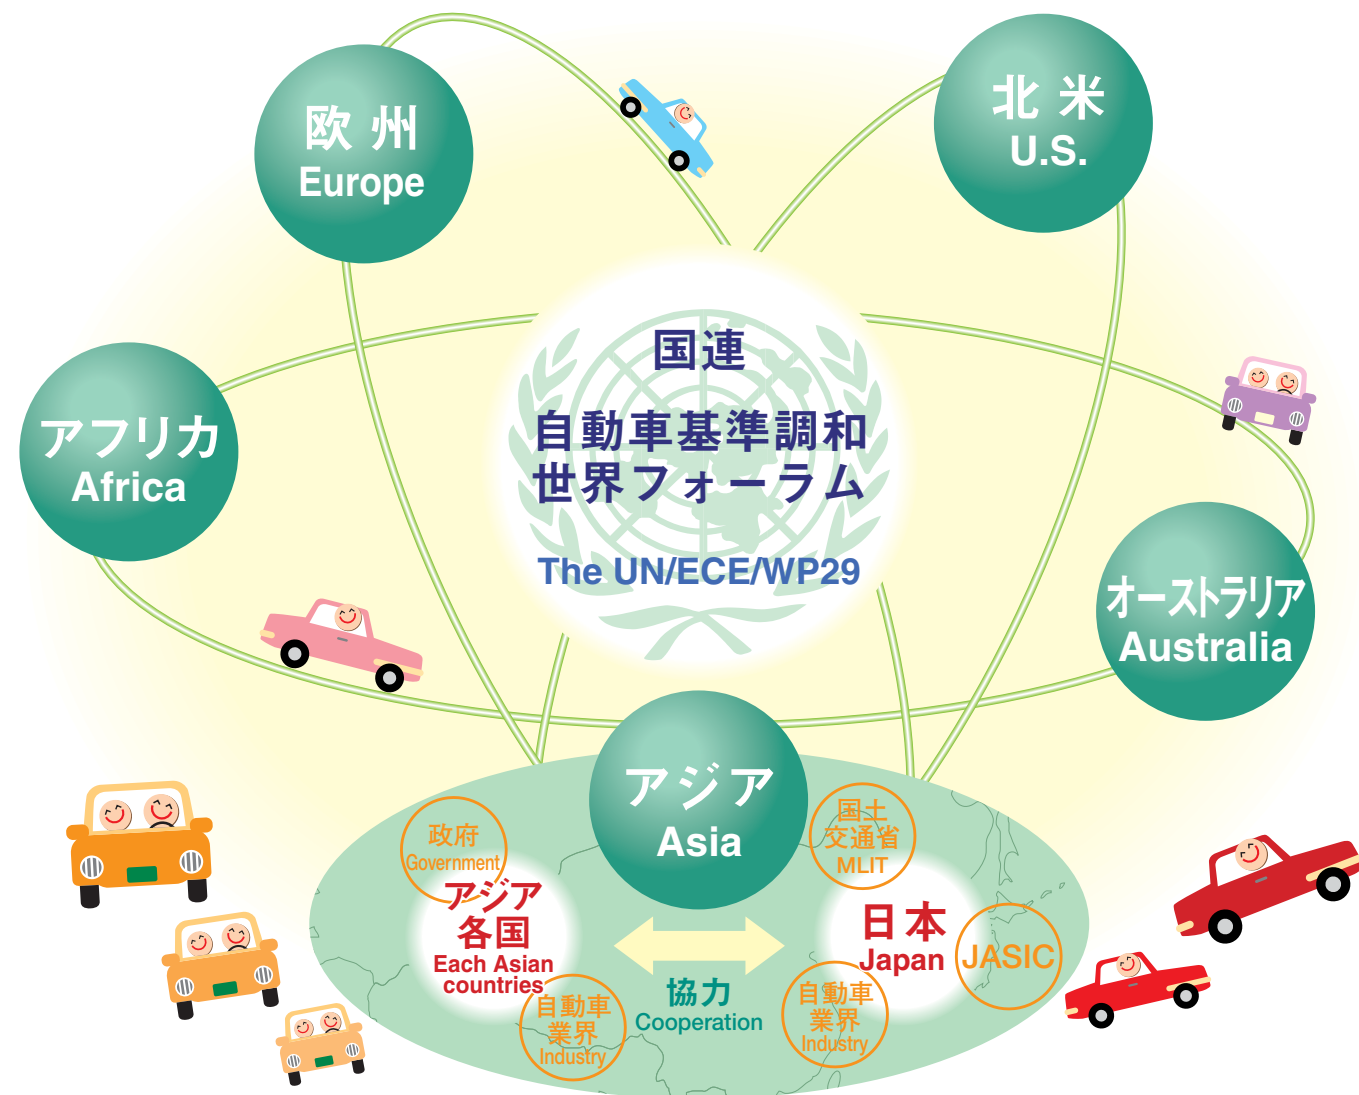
欧州
Europe

北米
U.S.

国連
自動車基準調和
世界フォーラム
The UN/ECE/WP29

アフリカ
Africa

オーストラリア
Australia

アジア
Asia

政府
Government

アジア
各国
Each Asian countries

自動車
業界
Industry

協力
Cooperation

国土
交通省
MLIT

日本
Japan

JASIC

自動車
業界
Industry